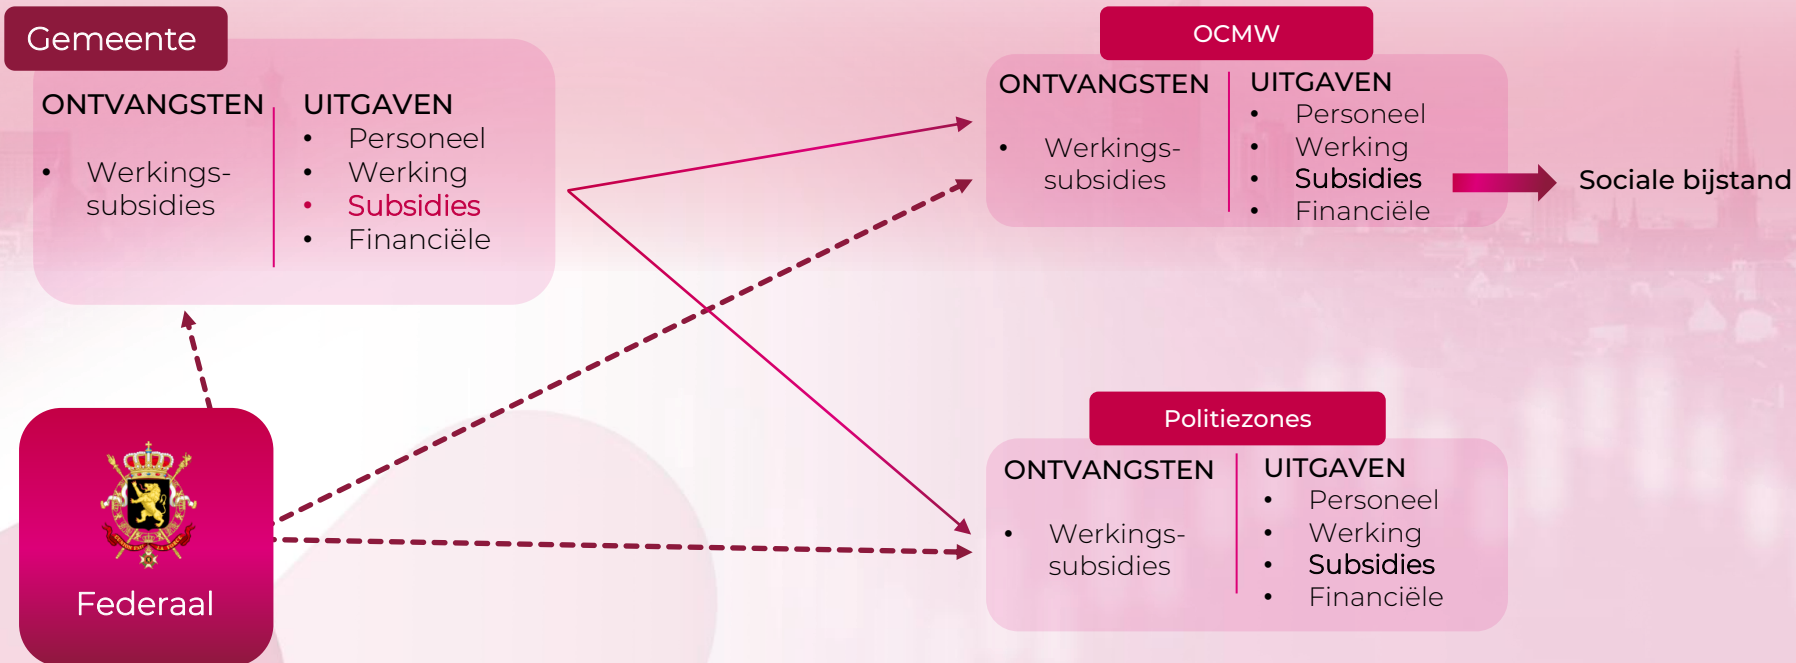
Gemeente

ONTVANGSTEN

- Werkingssubsidies

UITGAVEN

- Personeel
- Werking
- Subsidies
- Financiële

OCMW

ONTVANGSTEN

- Werkingssubsidies

UITGAVEN

- Personeel
- Werking
- Subsidies
- Financiële

Sociale bijstand

Politiezones

ONTVANGSTEN

- Werkingssubsidies

UITGAVEN

- Personeel
- Werking
- Subsidies
- Financiële

Federaal